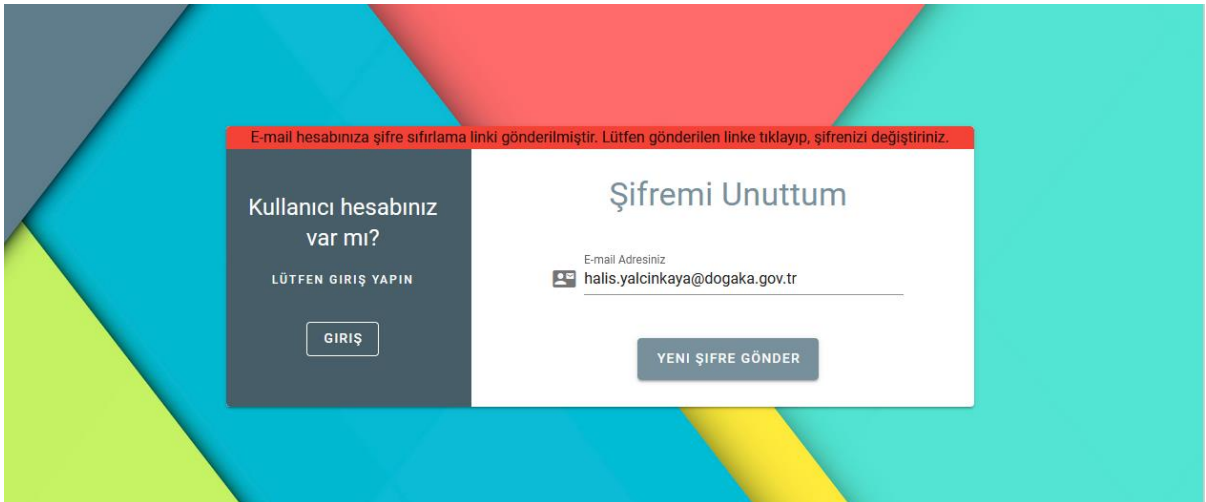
E-mail hesabınıza şifre sıfırlama linki gönderilmiştir. Lütfen gönderilen linke tıklayıp, şifrenizi değiştiriniz.

Kullanıcı hesabınız var mı?

LÜTFEN GIRIŞ YAPIN

GIRIŞ

Şifremi Unuttum

E-mail Adresiniz
halis.yalcinkaya@dogaka.gov.tr

YENI ŞIFRE GÖNDER